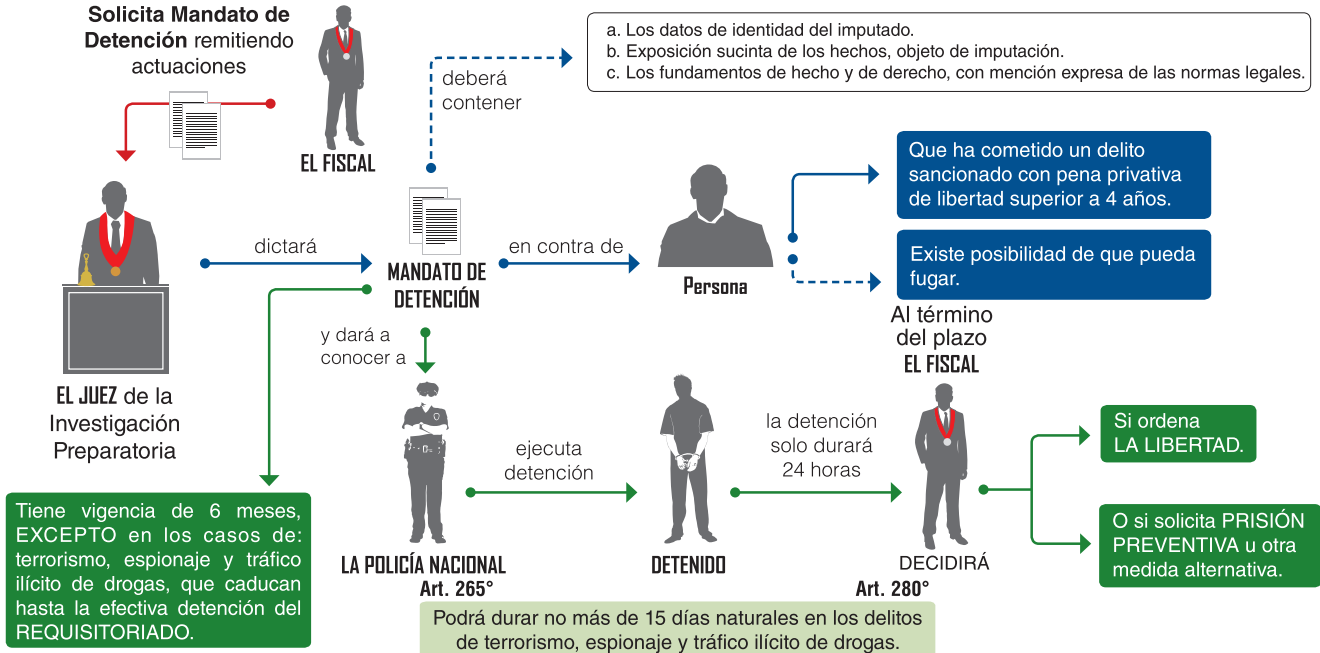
**Solicita Mandato de Detención** remitiendo actuaciones

EL FISCAL

deberá contener

a. Los datos de identidad del imputado.
b. Exposición sucinta de los hechos, objeto de imputación.
c. Los fundamentos de hecho y de derecho, con mención expresa de las normas legales.

Que ha cometido un delito sancionado con pena privativa de libertad superior a 4 años.

Existe posibilidad de que pueda fugar.

dictará

MANDATO DE DETENCIÓN

en contra de

Persona

EL JUEZ de la Investigación Preparatoria

y dará a conocer a

Al término del plazo EL FISCAL

ejecuta detención

la detención solo durará 24 horas

Si ordena LA LIBERTAD.

O si solicita PRISIÓN PREVENTIVA u otra medida alternativa.

Tiene vigencia de 6 meses, EXCEPTO en los casos de: terrorismo, espionaje y tráfico ilícito de drogas, que caducan hasta la efectiva detención del REQUISITORIADO.

LA POLICÍA NACIONAL
Art. 265°

DETENIDO

DECIDIRÁ
Art. 280°

Podrá durar no más de 15 días naturales en los delitos de terrorismo, espionaje y tráfico ilícito de drogas.